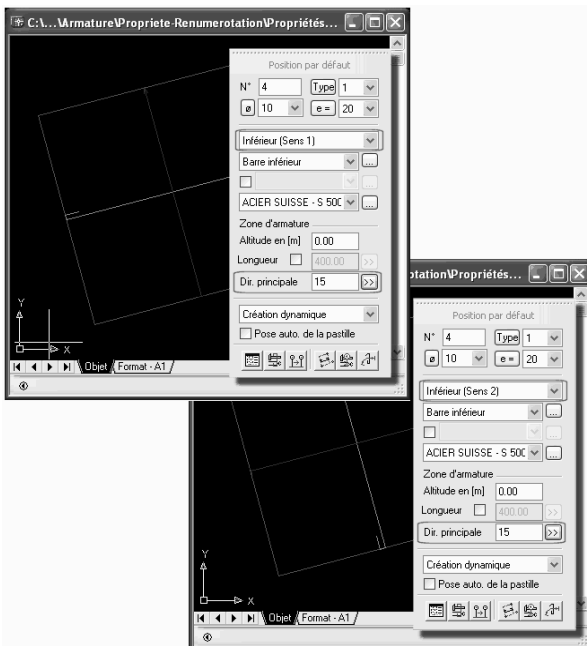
C:\...\Armature\Propriete-Renumerotation\Propriétés...

Position par défaut
N° 4 Type 1
ø 10 e = 20
Inférieur (Sens 1)
Barre inférieur
ACIER SUISSE - S 500
Zone d'armature
Altitude en [m] 0.00
Longueur 400.00 >>
Dir. principale 15 >>
Création dynamique
Pose auto. de la pastille

Y
X
Objet Format - A1

otation\Propriétés...

Position par défaut
N° 4 Type 1
ø 10 e = 20
Inférieur (Sens 2)
Barre inférieur
ACIER SUISSE - S 500
Zone d'armature
Altitude en [m] 0.00
Longueur 400.00 >>
Dir. principale 15 >>
Création dynamique
Pose auto. de la pastille

Y
X
Objet Format - A1